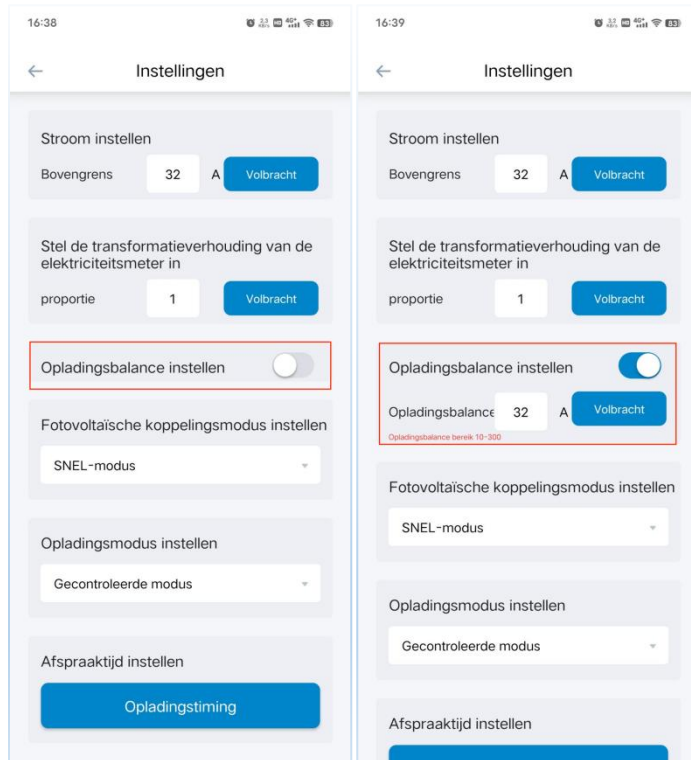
16:38

Instellingen

Stroom instellen

Bovengrens 32 A Volbracht

Stel de transformatieverhouding van de elektriciteitsmeter in

proportie 1 Volbracht

Opladingsbalance instellen

Fotovoltaïsche koppelingsmodus instellen

SNEL-modus

Opladingsmodus instellen

Gecontroleerde modus

Afspraaktijd instellen

Opladingstiming

16:39

Instellingen

Stroom instellen

Bovengrens 32 A Volbracht

Stel de transformatieverhouding van de elektriciteitsmeter in

proportie 1 Volbracht

Opladingsbalance instellen

Opladingsbalance 32 A Volbracht

Opladingsbalance bereik 10-300

Fotovoltaïsche koppelingsmodus instellen

SNEL-modus

Opladingsmodus instellen

Gecontroleerde modus

Afspraaktijd instellen